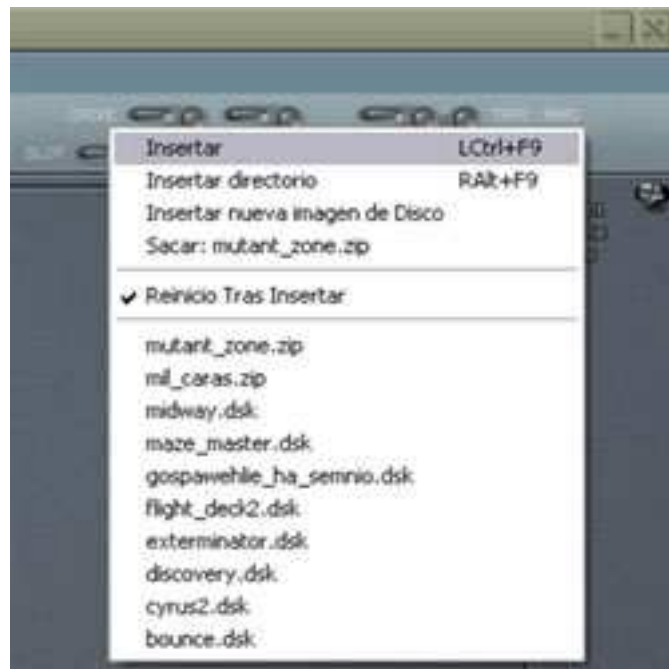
Insertar LCtrl+F9
Insertar directorio RAlt+F9
Insertar nueva imagen de Disco
Sacar: mutant_zone.zip

✔ Reinicio Tras Insertar

mutant_zone.zip
mil_caras.zip
midway.dsk
maze_master.dsk
gospawehlie_ha_semnio.dsk
flight_deck2.dsk
exterminator.dsk
discovery.dsk
cyrus2.dsk
bounce.dsk